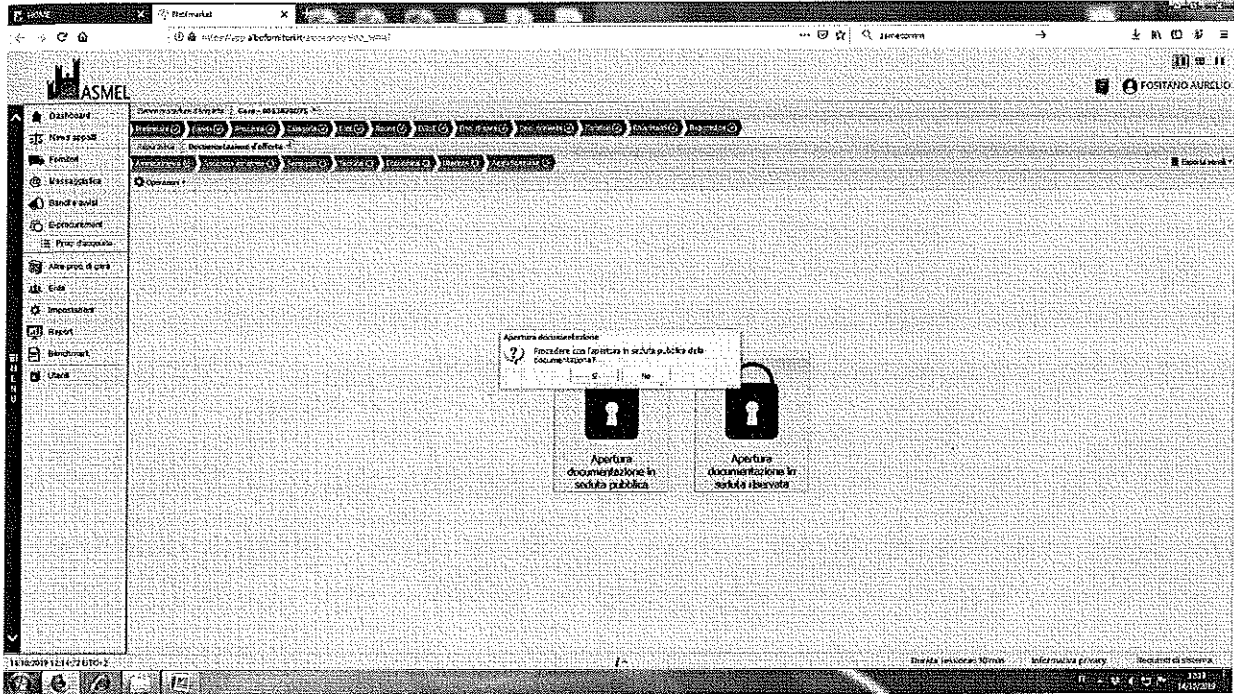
ASMEL

FOSITANO AURELIO

Dashboard
News appalti
Fornitori
Messaggistica
Bandi e avvisi
Eprocurement
Proc. d'acquisto
Altre proc. di gara
Ente
Impostazioni
Report
Benchmark
Utenti

Documentazione d'offerta

Operazioni

Esporta verbali

Apertura documentazione
Procedere con l'apertura in seduta pubblica della documentazione?
Sì
No

Apertura documentazione in seduta pubblica

Apertura documentazione in seduta riservata

14/10/2019 12:14:22 GTO+2

Durata sessione: 30 min
Informativa privacy
Requisiti di sistema